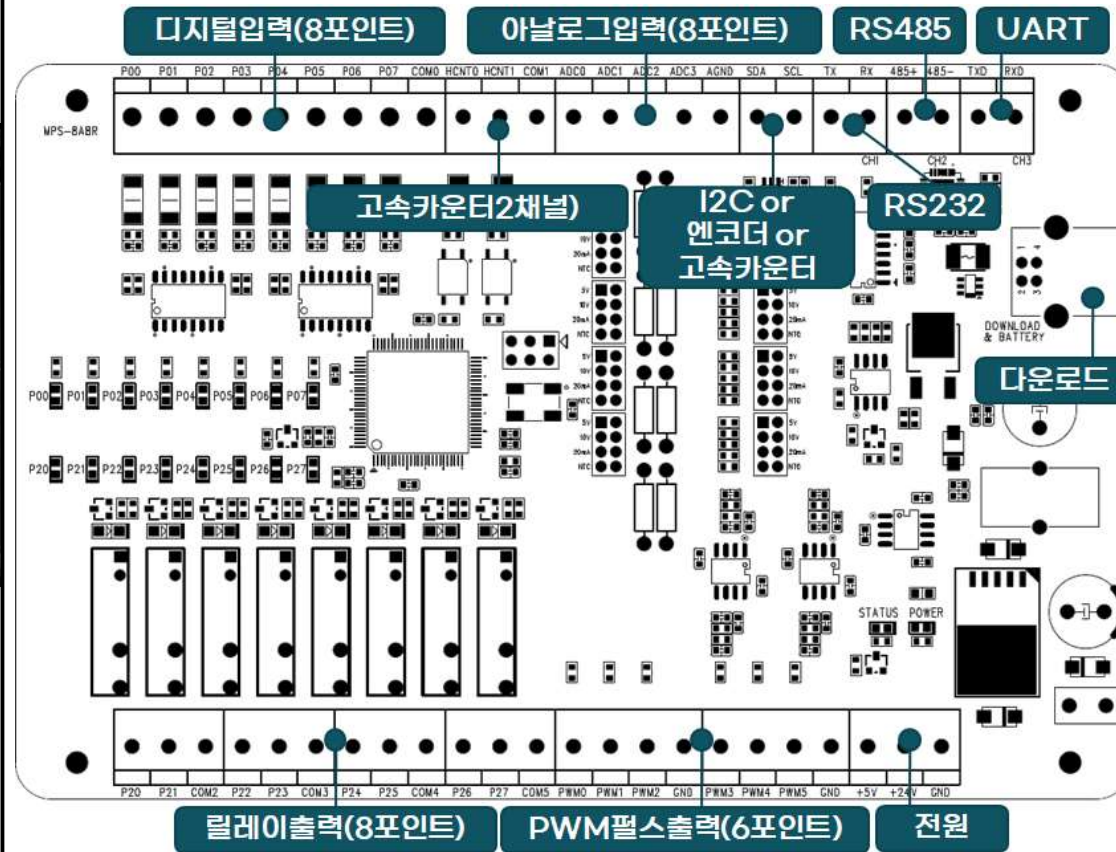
디지털입력(8포인트)
아날로그입력(8포인트)
RS485
UART

P00 P01 P02 P03 P04 P05 P06 P07 COM0 HCNT0 HCNT1 COM1 ADC0 ADC1 ADC2 ADC3 AGND SDA SCL TX RX 485+ 485- TXD RXD

MPS-8ABR

CH1 CH2 CH3

고속카운터2채널)
I2C or 엔코더 or 고속카운터
RS232

DOWNLOAD & BATTERY
다운로드

P00 P01 P02 P03 P04 P05 P06 P07
P20 P21 P22 P23 P24 P25 P26 P27

5V 10V 20mA NTC

STATUS POWER

P20 P21 COM2 P22 P23 COM3 P24 P25 COM4 P26 P27 COM5 PWM0 PWM1 PWM2 GND PWM3 PWM4 PWM5 GND +5V +24V GND

릴레이출력(8포인트)
PWM펄스출력(6포인트)
전원